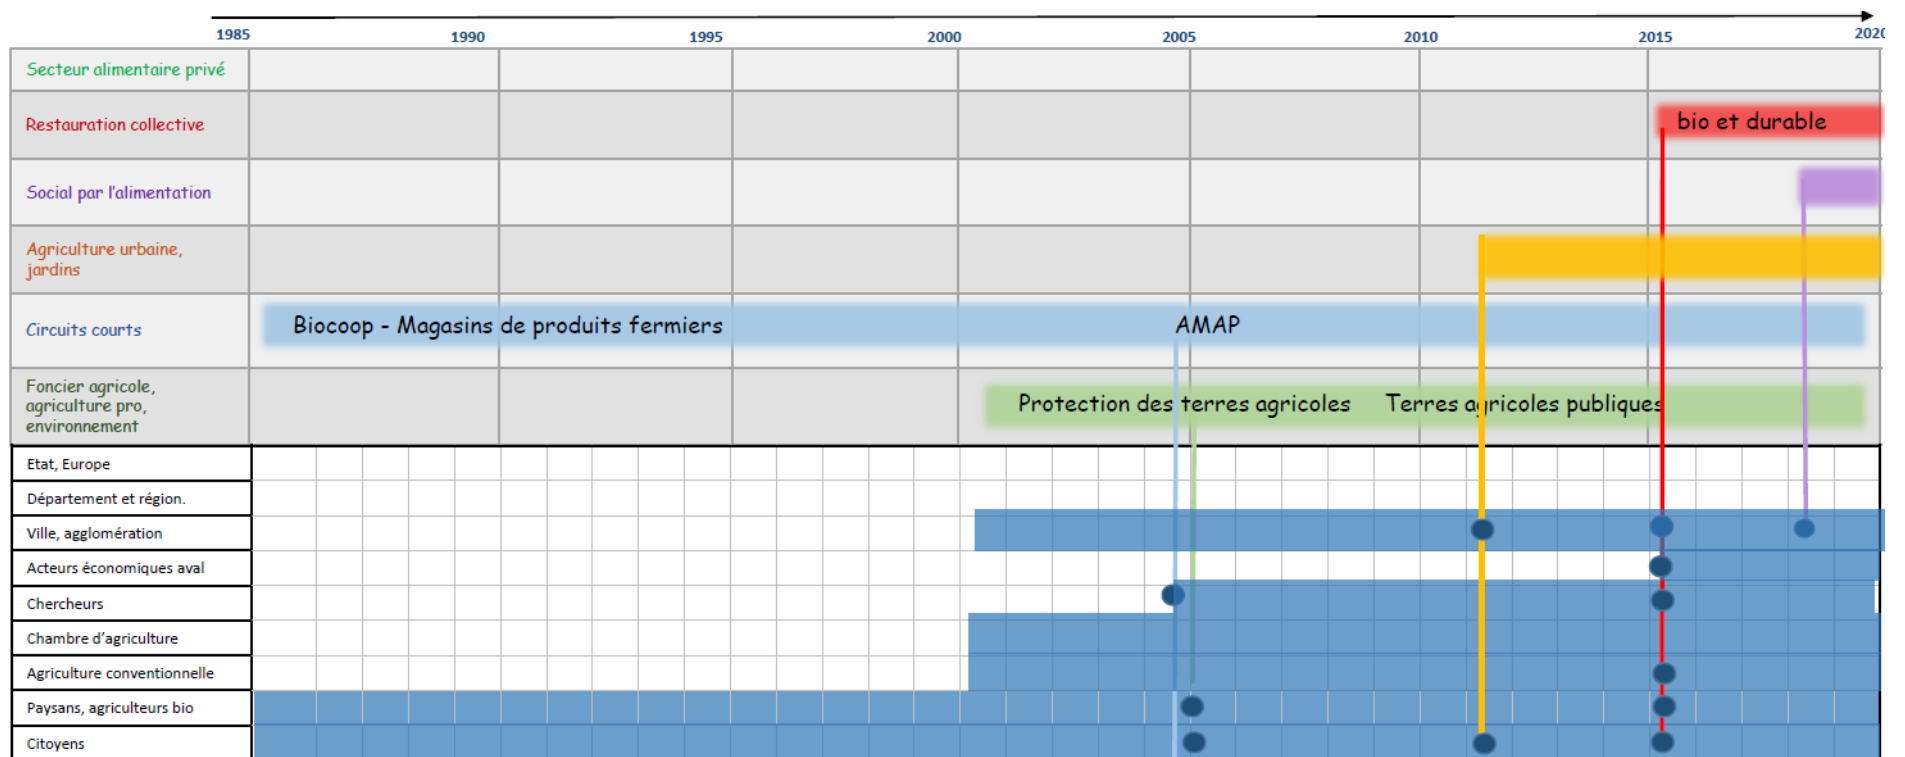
1985 1990 1995 2000 2005 2010 2015 2020

Secteur alimentaire privé

Restauration collective

bio et durable

Social par l'alimentation

Agriculture urbaine, jardins

Circuits courts

Biocoop - Magasins de produits fermiers

AMAP

Foncier agricole, agriculture pro, environnement

Protection des terres agricoles

Terres agricoles publiques

Etat, Europe

Département et région.

Ville, agglomération

Acteurs économiques aval

Chercheurs

Chambre d'agriculture

Agriculture conventionnelle

Paysans, agriculteurs bio

Citoyens